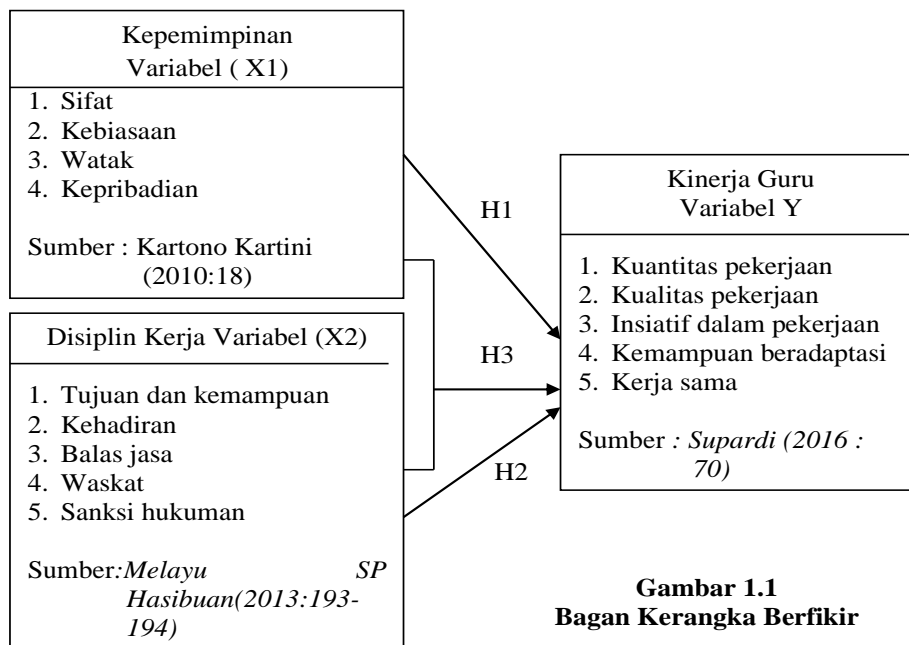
Kepemimpinan
Variabel ( X1)

1. Sifat
2. Kebiasaan
3. Watak
4. Kepribadian

Sumber : Kartono Kartini (2010:18)

Disiplin Kerja Variabel (X2)

1. Tujuan dan kemampuan
2. Kehadiran
3. Balas jasa
4. Waskat
5. Sanksi hukuman

Sumber:*Melayu SP Hasibuan(2013:193-194)*

H1

H3

H2

Kinerja Guru
Variabel Y

1. Kuantitas pekerjaan
2. Kualitas pekerjaan
3. Insiatif dalam pekerjaan
4. Kemampuan beradaptasi
5. Kerja sama

Sumber *: Supardi (2016 : 70)*

**Gambar 1.1**
**Bagan Kerangka Berfikir**